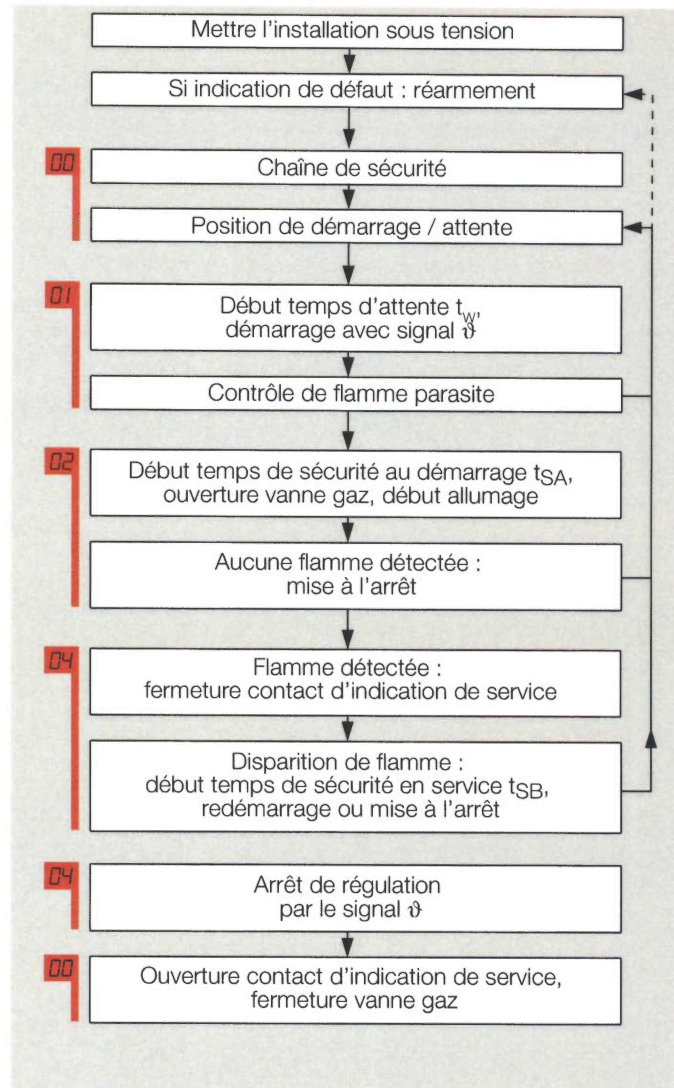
Mettre l'installation sous tension

Si indication de défaut : réarmement

00

Chaîne de sécurité

Position de démarrage / attente

01

Début temps d'attente $t_W$, démarrage avec signal $\vartheta$

Contrôle de flamme parasite

02

Début temps de sécurité au démarrage $t_{SA}$, ouverture vanne gaz, début allumage

Aucune flamme détectée : mise à l'arrêt

04

Flamme détectée : fermeture contact d'indication de service

Disparition de flamme : début temps de sécurité en service $t_{SB}$, redémarrage ou mise à l'arrêt

04

Arrêt de régulation par le signal $\vartheta$

00

Ouverture contact d'indication de service, fermeture vanne gaz